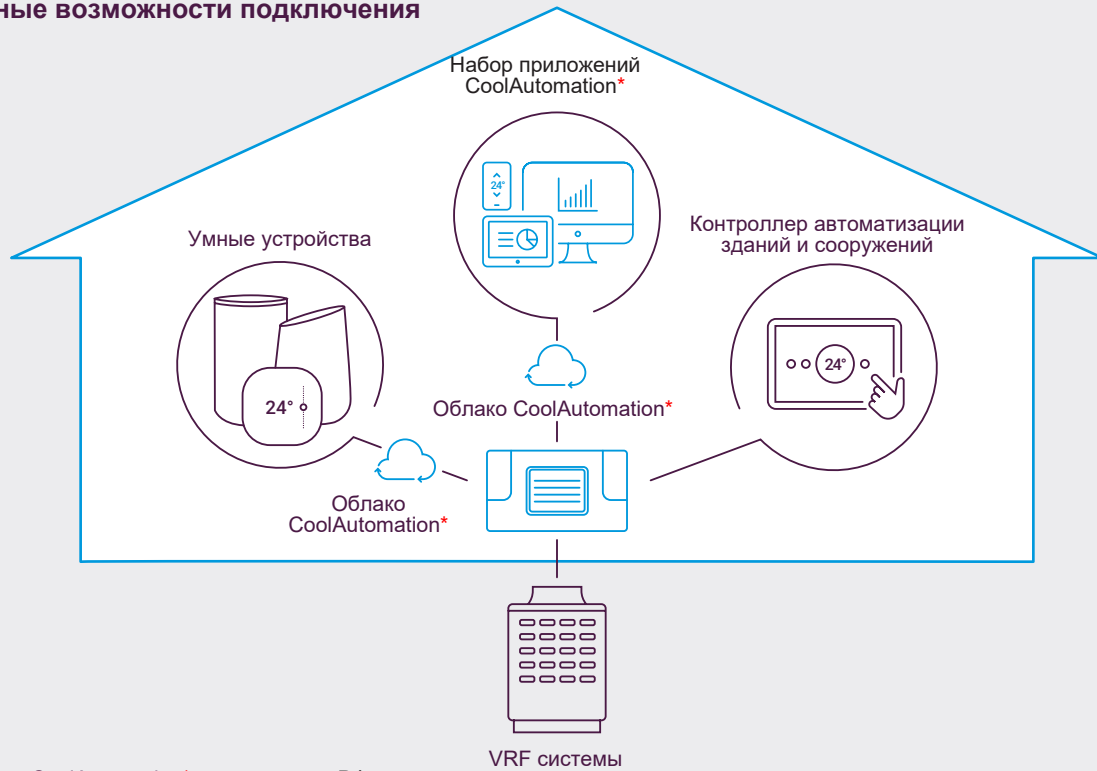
ные возможности подключения

Набор приложений CoolAutomation*

24°

Умные устройства

Контроллер автоматизации зданий и сооружений

24°

24°

Облако CoolAutomation*

Облако CoolAutomation*

VRF системы